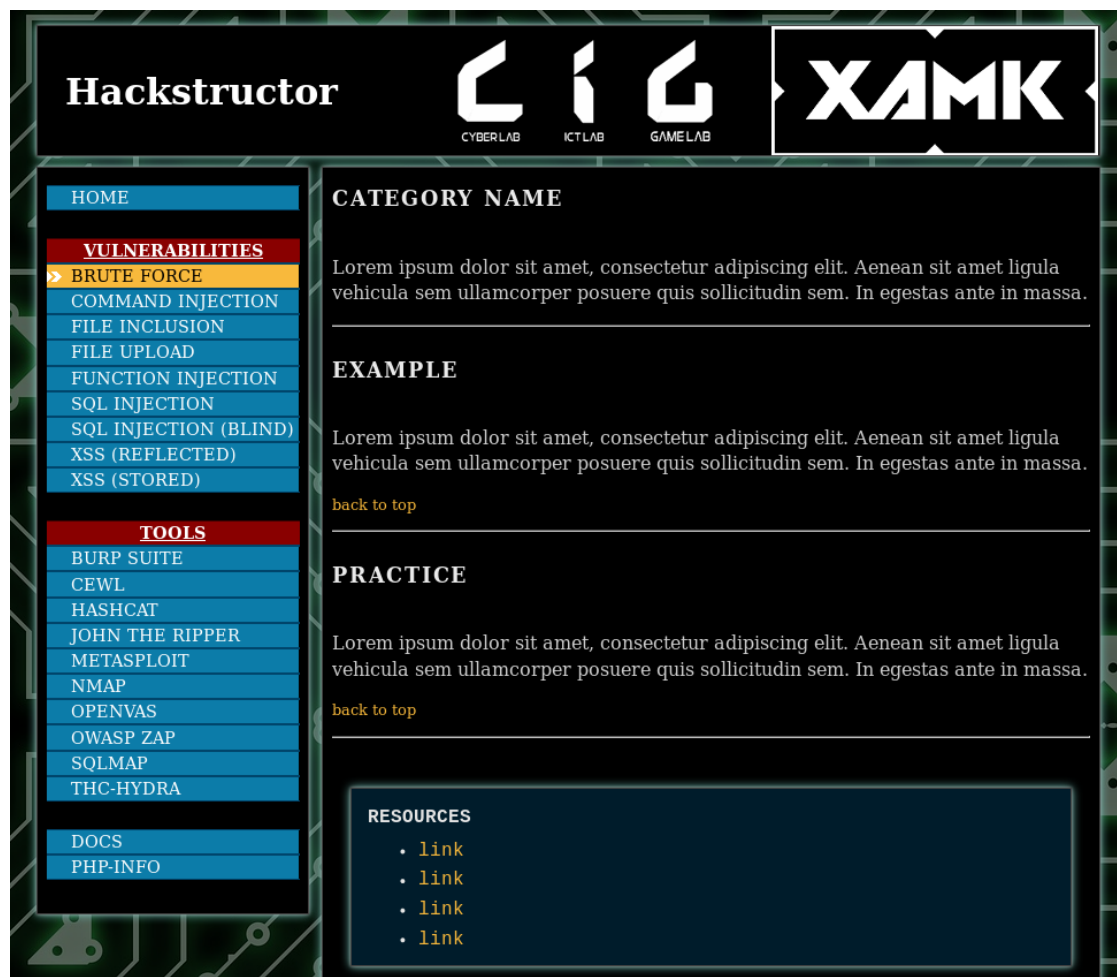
Hackstructor

CYBERLAB ICTLAB GAMELAB

XAMK

HOME

VULNERABILITIES
BRUTE FORCE
COMMAND INJECTION
FILE INCLUSION
FILE UPLOAD
FUNCTION INJECTION
SQL INJECTION
SQL INJECTION (BLIND)
XSS (REFLECTED)
XSS (STORED)

TOOLS
BURP SUITE
CEWL
HASHCAT
JOHN THE RIPPER
METASPLOIT
NMAP
OPENVAS
OWASP ZAP
SQLMAP
THC-HYDRA

DOCS
PHP-INFO

CATEGORY NAME

Lorem ipsum dolor sit amet, consectetur adipiscing elit. Aenean sit amet ligula vehicula sem ullamcorper posuere quis sollicitudin sem. In egestas ante in massa.

EXAMPLE

Lorem ipsum dolor sit amet, consectetur adipiscing elit. Aenean sit amet ligula vehicula sem ullamcorper posuere quis sollicitudin sem. In egestas ante in massa.

back to top

PRACTICE

Lorem ipsum dolor sit amet, consectetur adipiscing elit. Aenean sit amet ligula vehicula sem ullamcorper posuere quis sollicitudin sem. In egestas ante in massa.

back to top

RESOURCES
- link
- link
- link
- link